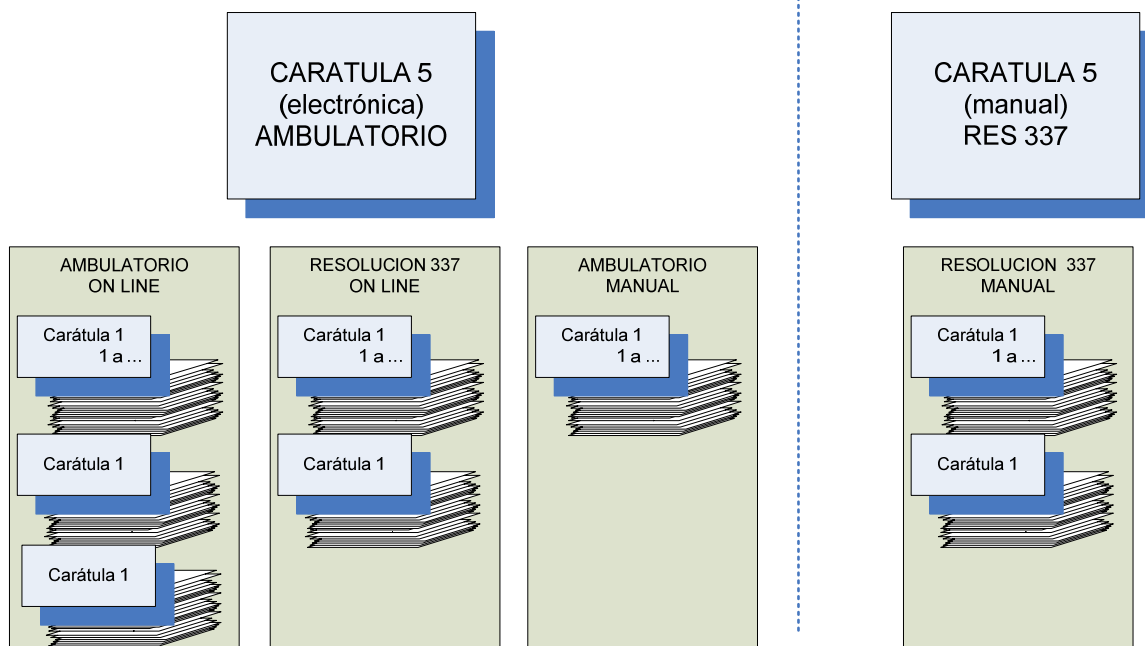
CARATULA 5
(electrónica)
AMBULATORIO

CARATULA 5
(manual)
RES 337

AMBULATORIO
ON LINE

Carátula 1
1 a ...

Carátula 1

Carátula 1

RESOLUCION 337
ON LINE

Carátula 1
1 a ...

Carátula 1

AMBULATORIO
MANUAL

Carátula 1
1 a ...

RESOLUCION 337
MANUAL

Carátula 1
1 a ...

Carátula 1